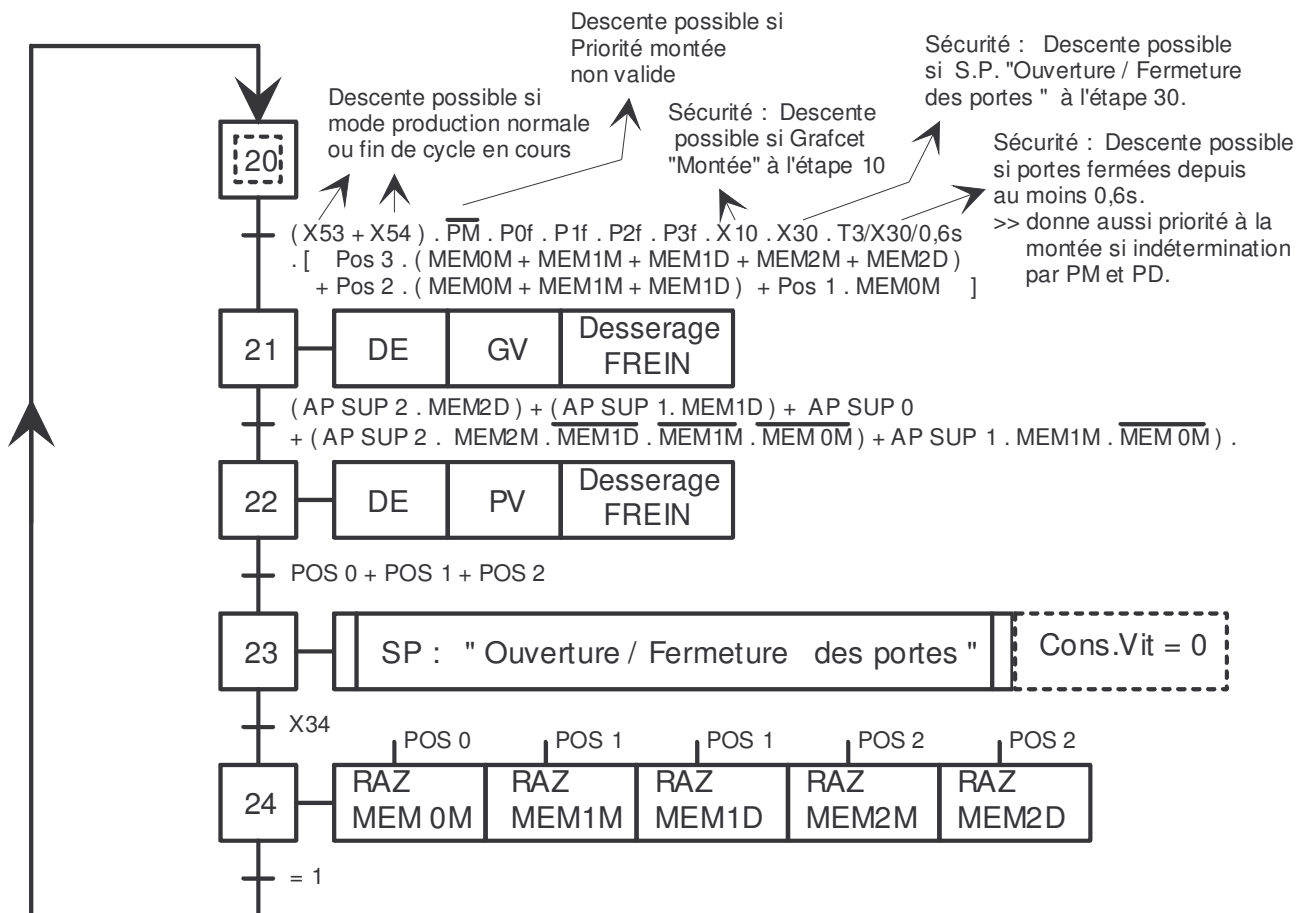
Descente possible si Priorité montée non valide

Sécurité : Descente possible si S.P. "Ouverture / Fermeture des portes " à l'étape 30.

Descente possible si mode production normale ou fin de cycle en cours

Sécurité : Descente possible si Grafcet "Montée" à l'étape 10

Sécurité : Descente possible si portes fermées depuis au moins 0,6s.
>> donne aussi priorité à la montée si indétermination par PM et PD.

20

$( X53 + X54 ) . \overline{PM} . P0f . P1f . P2f . P3f . X10 . X30 . T3/X30/0,6s$
$. [ Pos 3 . ( MEM0M + MEM1M + MEM1D + MEM2M + MEM2D ) + Pos 2 . ( MEM0M + MEM1M + MEM1D ) + Pos 1 . MEM0M ]$

21 | DE | GV | Desserage FREIN

$( AP SUP 2 . MEM2D ) + ( AP SUP 1. MEM1D ) + AP SUP 0$
$+ ( AP SUP 2 . MEM2M . \overline{MEM1D} . \overline{MEM1M} . \overline{MEM 0M} ) + AP SUP 1 . MEM1M . \overline{MEM 0M} ) .$

22 | DE | PV | Desserage FREIN

POS 0 + POS 1 + POS 2

23 | SP : " Ouverture / Fermeture des portes " | Cons.Vit = 0

X34

POS 0 | POS 1 | POS 1 | POS 2 | POS 2

24 | RAZ MEM 0M | RAZ MEM1M | RAZ MEM1D | RAZ MEM2M | RAZ MEM2D

= 1